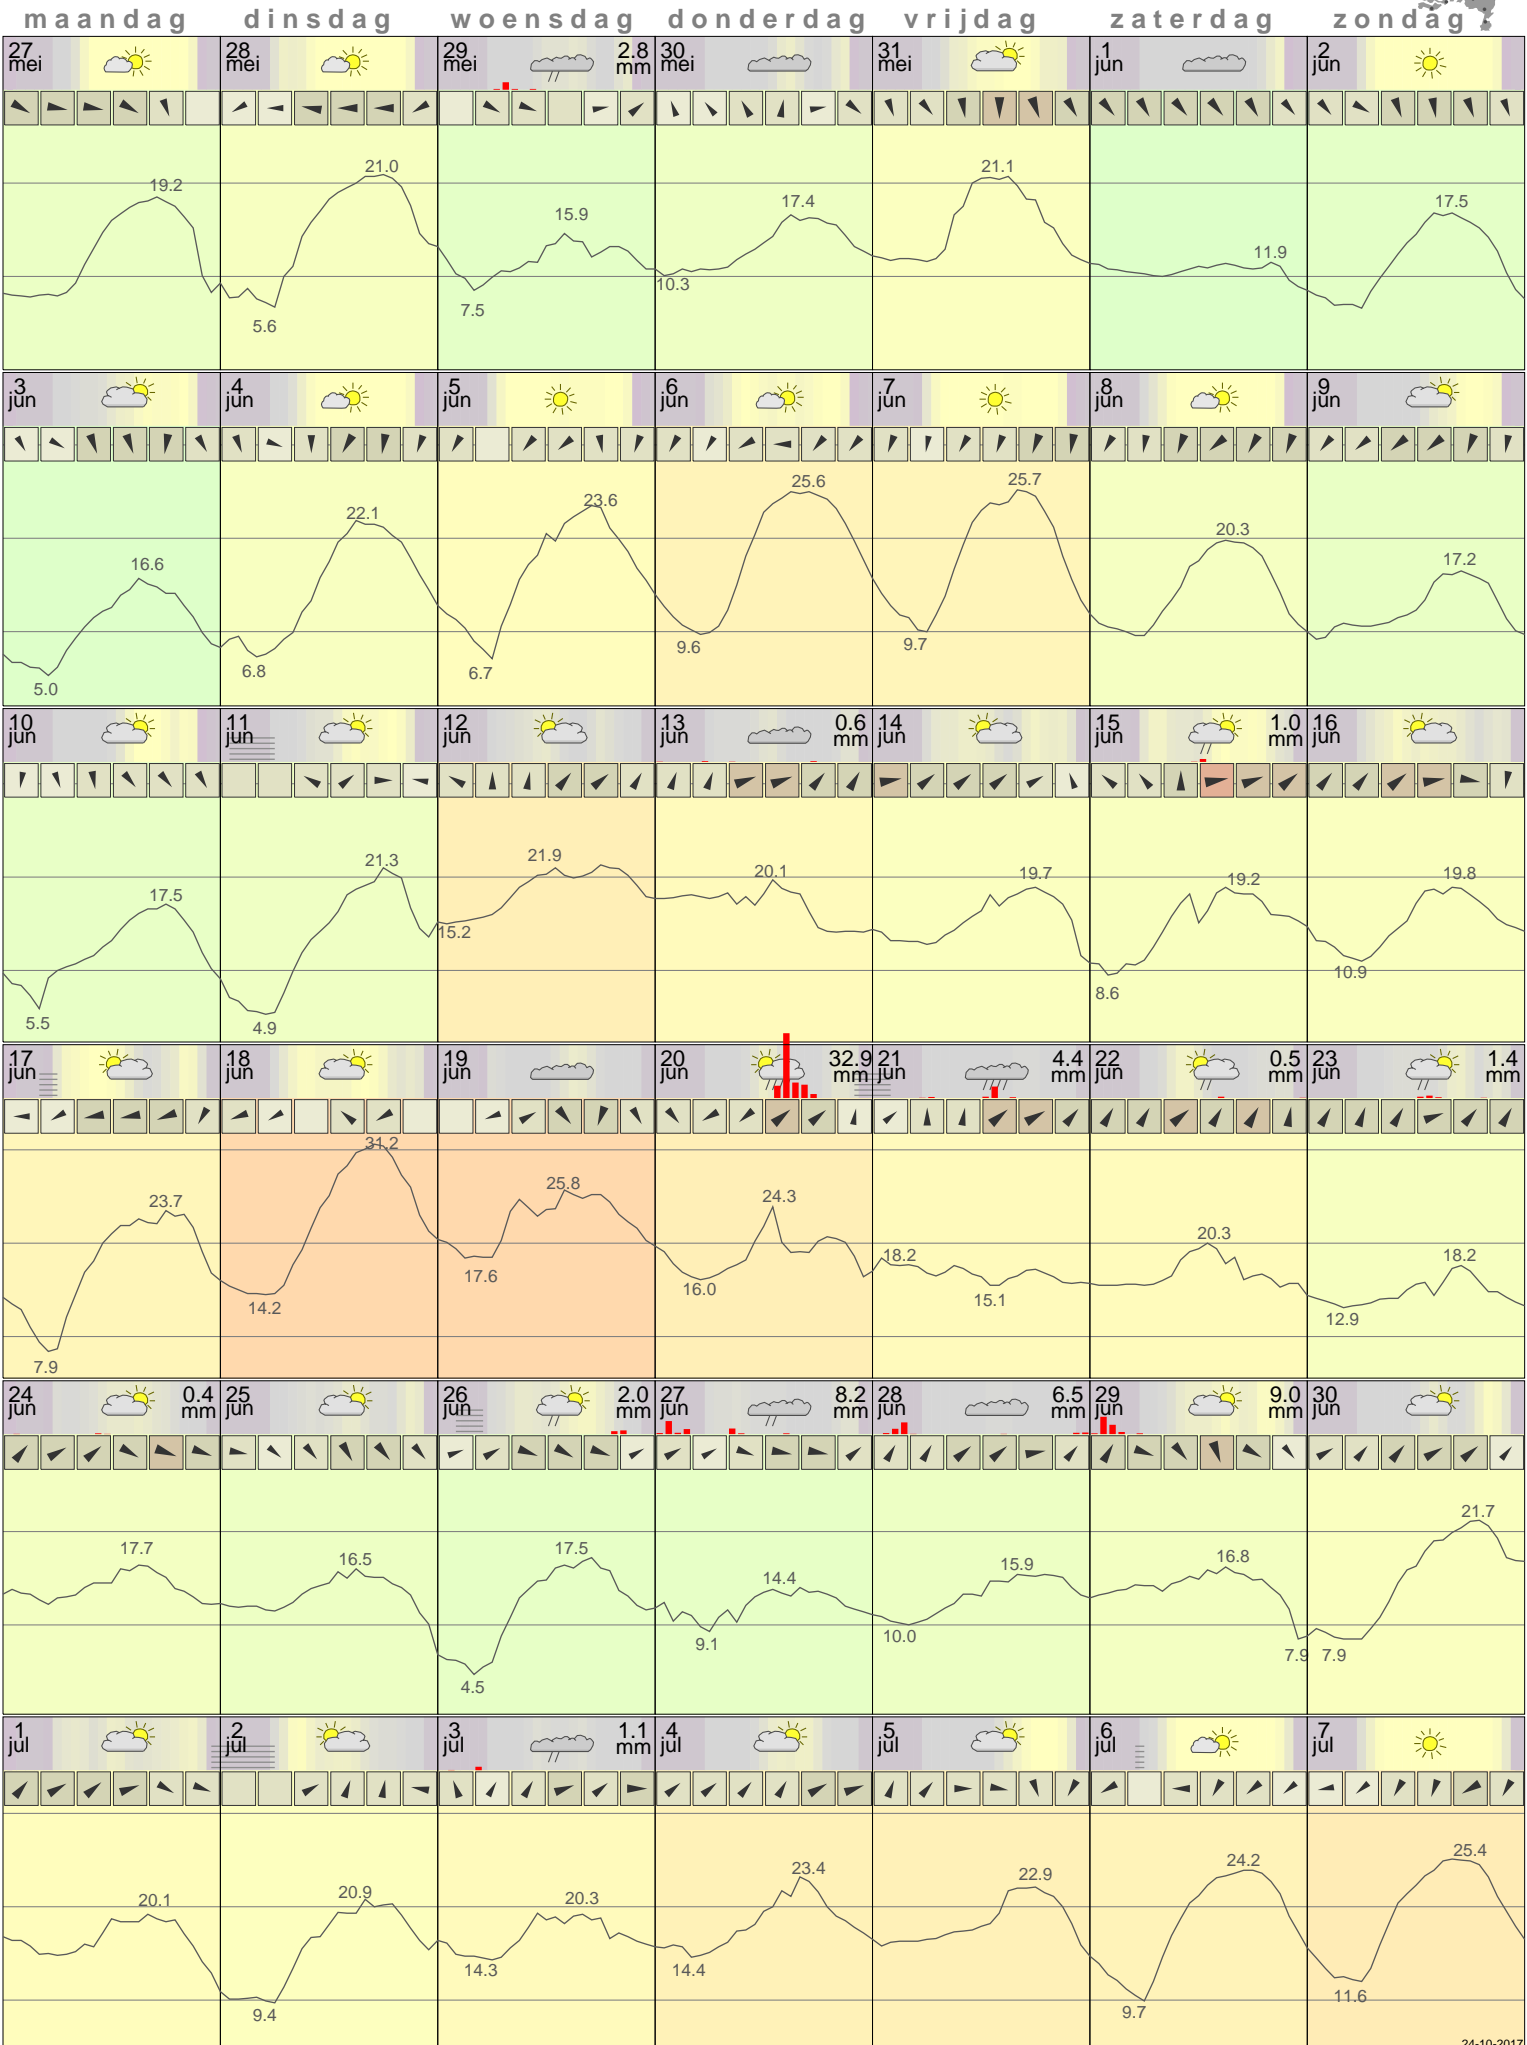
| maandag | dinsdag | woensdag | donderdag | vrijdag | zaterdag | zondag |
|---|---|---|---|---|---|---|
| 27 mei 19.2 | 28 mei 21.0 5.6 | 29 mei 2.8 mm 15.9 7.5 | 30 mei 17.4 10.3 | 31 mei 21.1 | 1 jun 11.9 | 2 jun 17.5 |
| 3 jun 16.6 5.0 | 4 jun 22.1 6.8 | 5 jun 23.6 6.7 | 6 jun 25.6 9.6 | 7 jun 25.7 9.7 | 8 jun 20.3 | 9 jun 17.2 |
| 10 jun 17.5 5.5 | 11 jun 21.3 4.9 | 12 jun 21.9 15.2 | 13 jun 0.6 mm 20.1 | 14 jun 19.7 | 15 jun 1.0 mm 19.2 8.6 | 16 jun 19.8 10.9 |
| 17 jun 23.7 7.9 | 18 jun 31.2 14.2 | 19 jun 25.8 17.6 | 20 jun 32.9 mm 24.3 16.0 | 21 jun 4.4 mm 18.2 15.1 | 22 jun 0.5 mm 20.3 | 23 jun 1.4 mm 18.2 12.9 |
| 24 jun 0.4 mm 17.7 | 25 jun 16.5 | 26 jun 2.0 mm 17.5 4.5 | 27 jun 8.2 mm 14.4 9.1 | 28 jun 6.5 mm 15.9 10.0 | 29 jun 9.0 mm 16.8 7.9 | 30 jun 21.7 7.9 |
| 1 jul 20.1 | 2 jul 20.9 9.4 | 3 jul 1.1 mm 20.3 14.3 | 4 jul 23.4 14.4 | 5 jul 22.9 | 6 jul 24.2 9.7 | 7 jul 25.4 11.6 |

24-10-2017